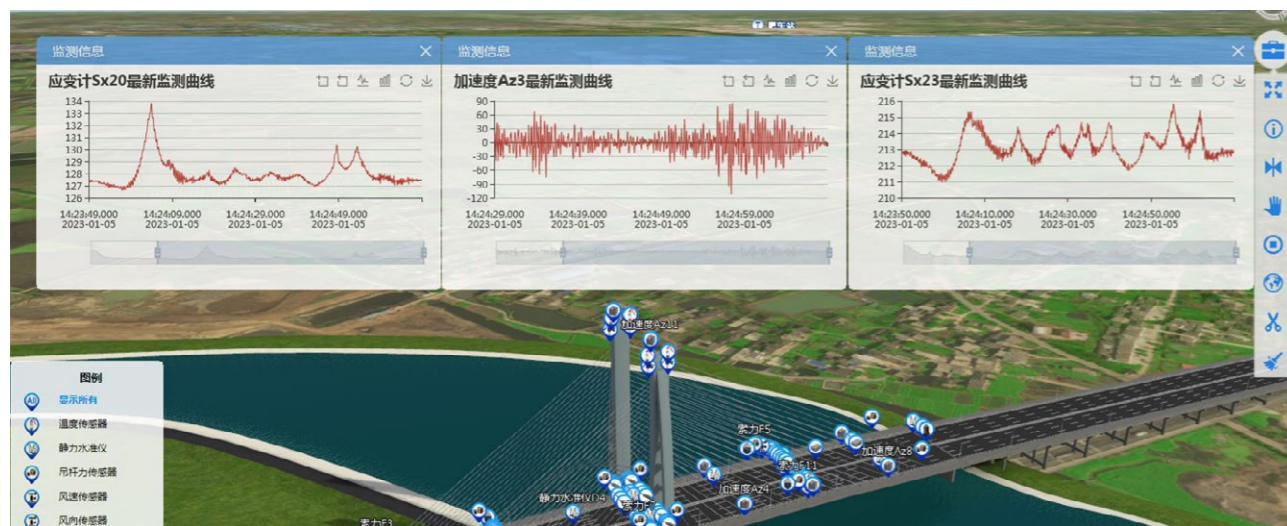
监测信息 ×
应变计Sx20最新监测曲线
134
133
132
131
130
129
128
127
126
14:23:49.000 2023-01-05
14:24:09.000 2023-01-05
14:24:29.000 2023-01-05
14:24:49.000 2023-01-05

监测信息 ×
加速度Az3最新监测曲线
90
60
30
0
-30
-60
-90
-120
14:24:29.000 2023-01-05
14:24:39.000 2023-01-05
14:24:49.000 2023-01-05
14:24:59.000 2023-01-05

监测信息 ×
应变计Sx23最新监测曲线
216
215
214
213
212
211
210
14:23:50.000 2023-01-05
14:24:10.000 2023-01-05
14:24:30.000 2023-01-05
14:24:50.000 2023-01-05

加速度Az11
索力F5
索力F11
加速度Az8
加速度Az4
静力水准仪D4
索力F3
索力

图例
显示所有
温度传感器
静力水准仪
吊杆力传感器
风速传感器
风向传感器